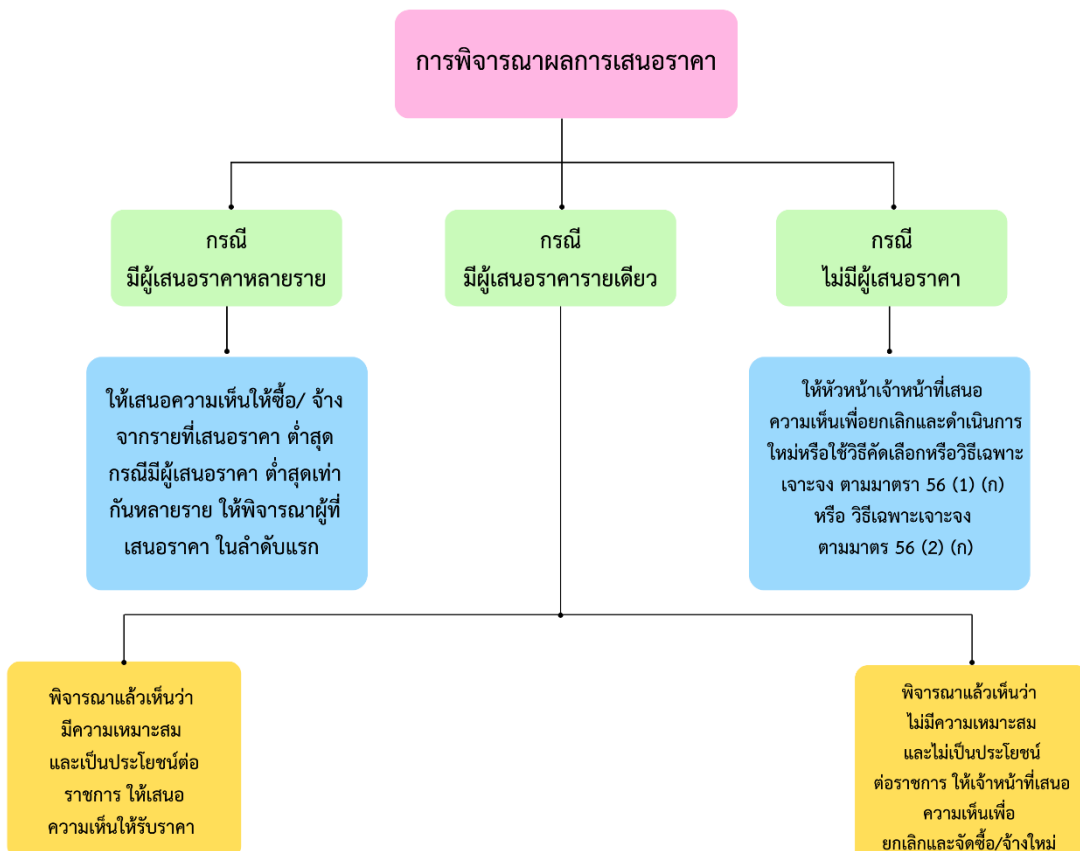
การพิจารณาผลการเสนอราคา

กรณี
มีผู้เสนอราคาหลายราย

กรณี
มีผู้เสนอราคารายเดียว

กรณี
ไม่มีผู้เสนอราคา

ให้เสนอความเห็นให้ซื้อ/ จ้าง จากรายที่เสนอราคา ต่ำสุด กรณีมีผู้เสนอราคา ต่ำสุดเท่ากันหลายราย ให้พิจารณาผู้ที่เสนอราคา ในลำดับแรก

ให้หัวหน้าเจ้าหน้าที่เสนอความเห็นเพื่อยกเลิกและดำเนินการใหม่หรือใช้วิธีคัดเลือกหรือวิธีเฉพาะเจาะจง ตามมาตรา 56 (1) (ก) หรือ วิธีเฉพาะเจาะจง ตามมาตร 56 (2) (ก)

พิจารณาแล้วเห็นว่า มีความเหมาะสม และเป็นประโยชน์ต่อราชการ ให้เสนอความเห็นให้รับราคา

พิจารณาแล้วเห็นว่า ไม่มีความเหมาะสม และไม่เป็นประโยชน์ต่อราชการ ให้เจ้าหน้าที่เสนอความเห็นเพื่อยกเลิกและจัดซื้อ/จ้างใหม่